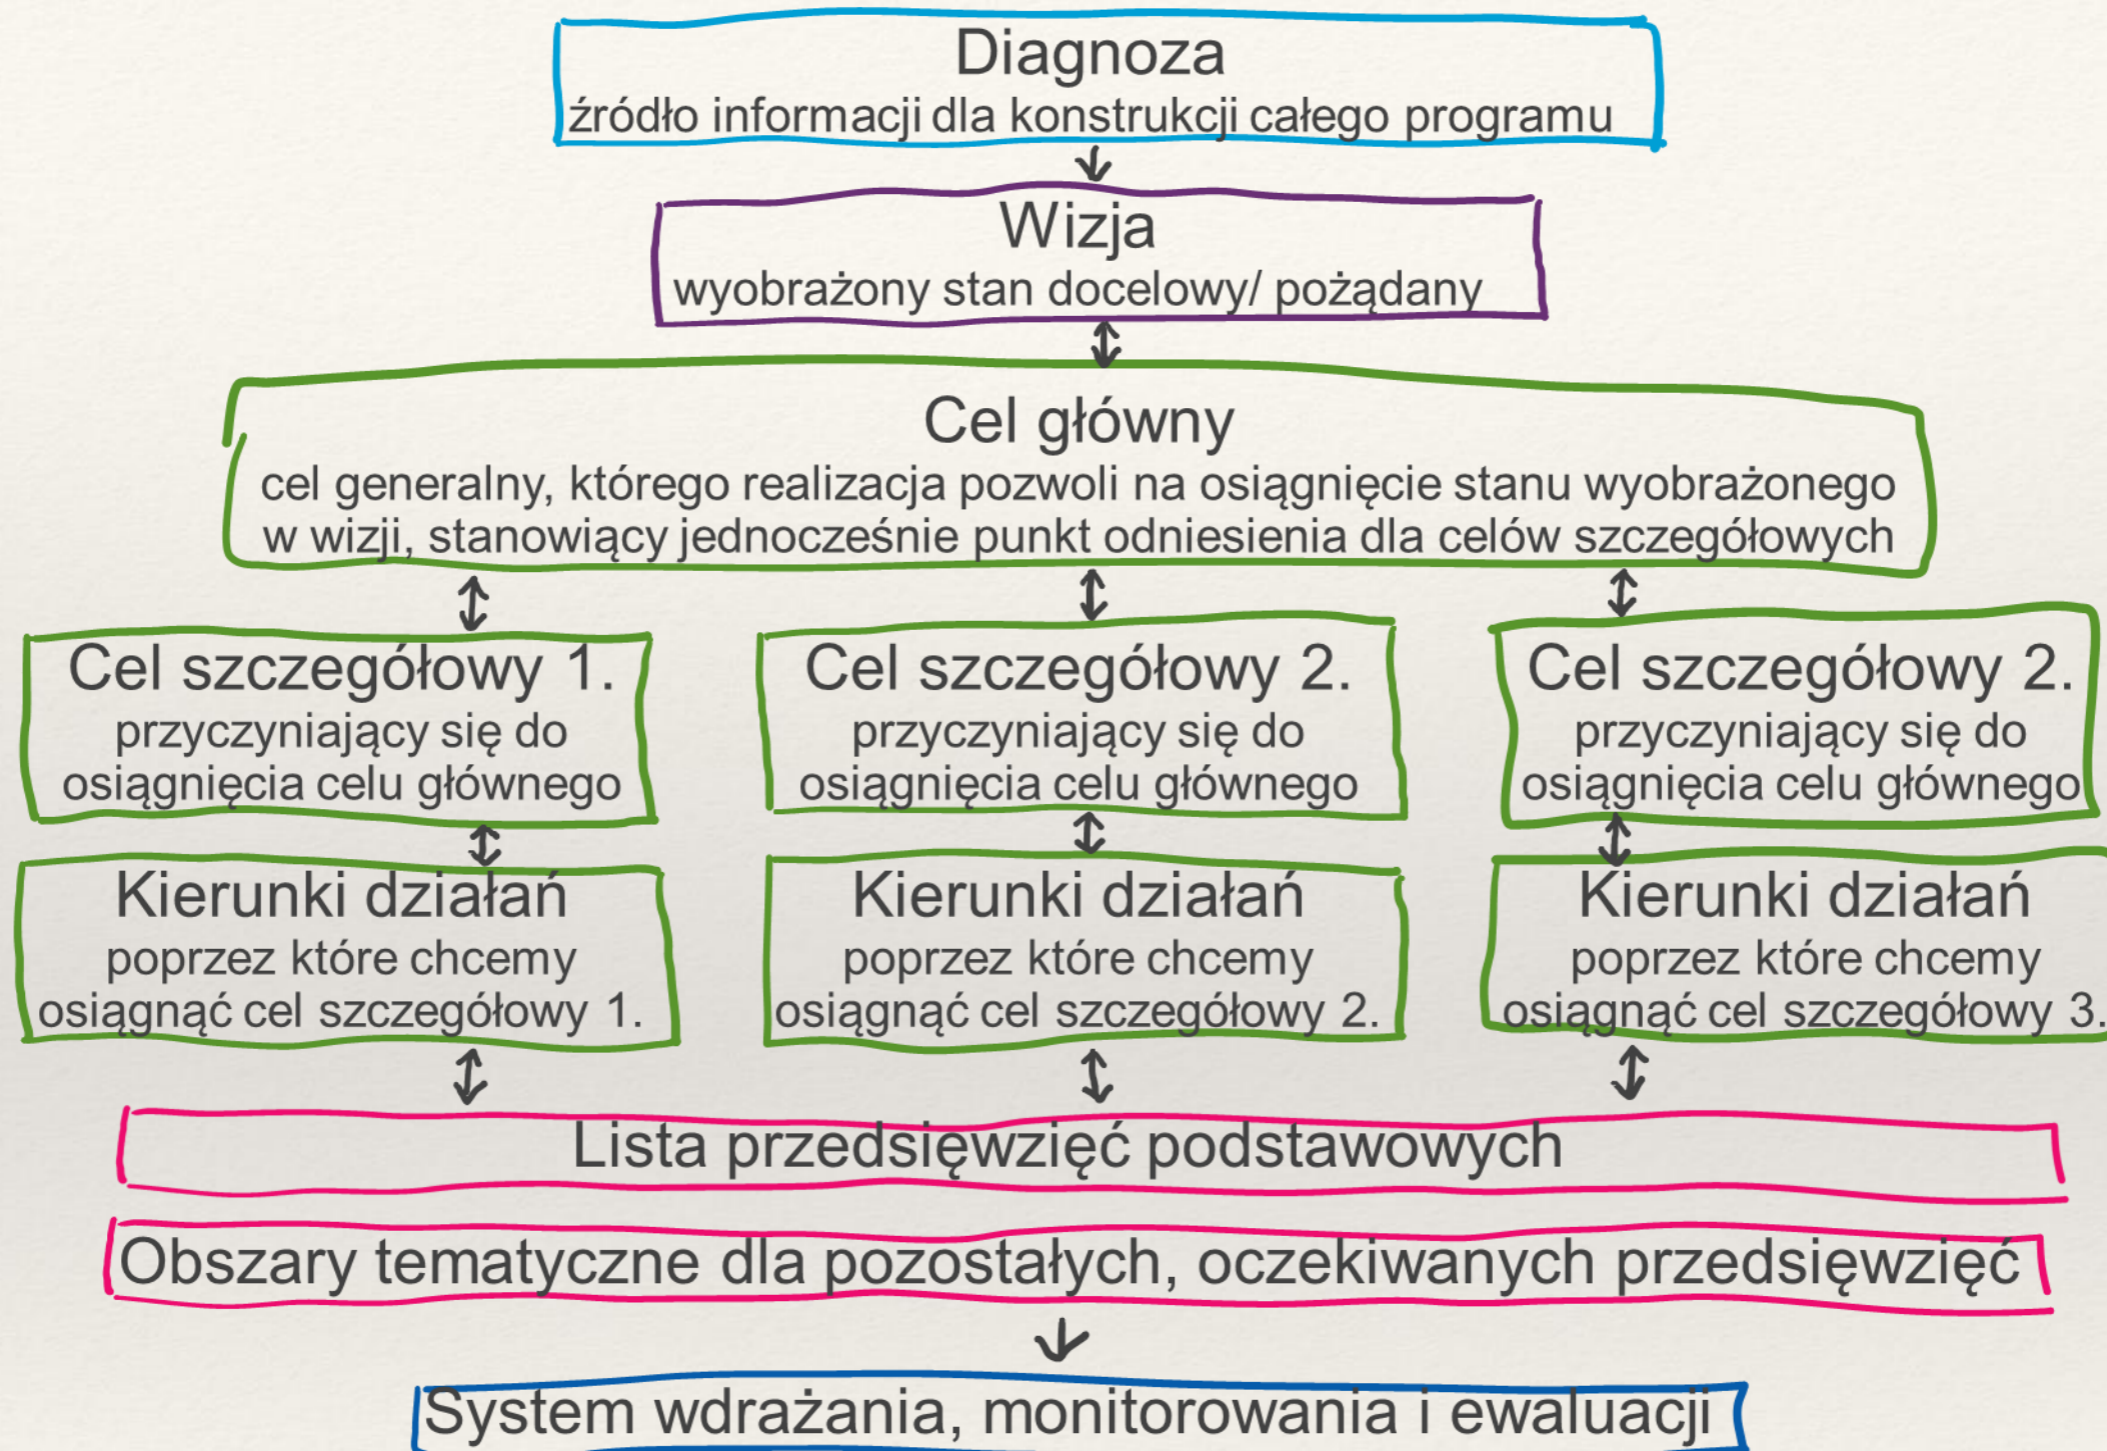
Diagnoza
źródło informacji dla konstrukcji całego programu

Wizja
wyobrażony stan docelowy/ pożądany

Cel główny
cel generalny, którego realizacja pozwoli na osiągnięcie stanu wyobrażonego w wizji, stanowiący jednocześnie punkt odniesienia dla celów szczegółowych

Cel szczegółowy 1.
przyczyniający się do osiągnięcia celu głównego

Cel szczegółowy 2.
przyczyniający się do osiągnięcia celu głównego

Cel szczegółowy 2.
przyczyniający się do osiągnięcia celu głównego

Kierunki działań
poprzez które chcemy osiągnąć cel szczegółowy 1.

Kierunki działań
poprzez które chcemy osiągnąć cel szczegółowy 2.

Kierunki działań
poprzez które chcemy osiągnąć cel szczegółowy 3.

Lista przedsięwzięć podstawowych

Obszary tematyczne dla pozostałych, oczekiwanych przedsięwzięć

System wdrażania, monitorowania i ewaluacji